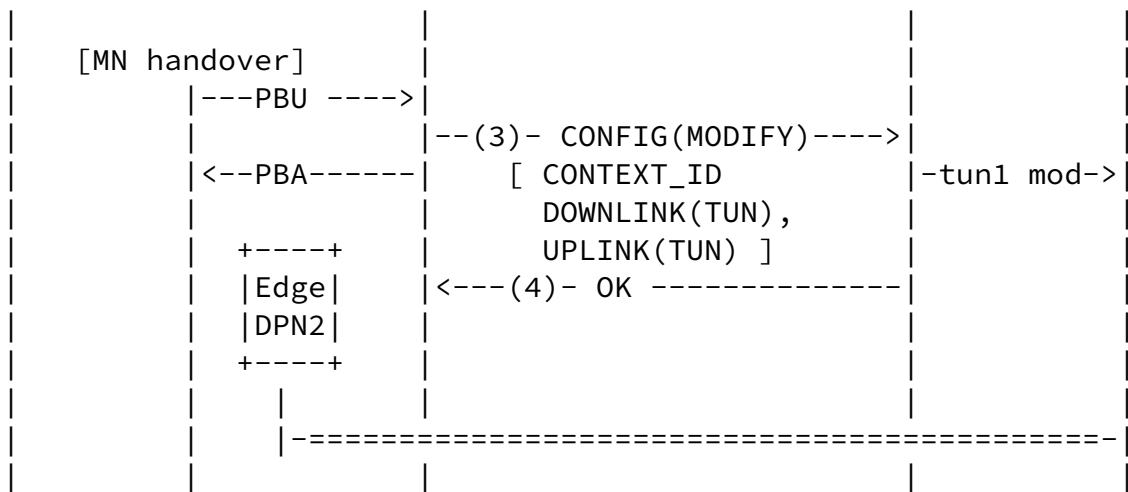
[MN handover]
---PBU ---->
--(3)- CONFIG(MODIFY)---->
<--PBA------
[ CONTEXT_ID
DOWNLINK(TUN),
UPLINK(TUN) ]
-tun1 mod->
+----+
|Edge|
|DPN2|
+----+
<---(4)- OK -------------
-=============================================-